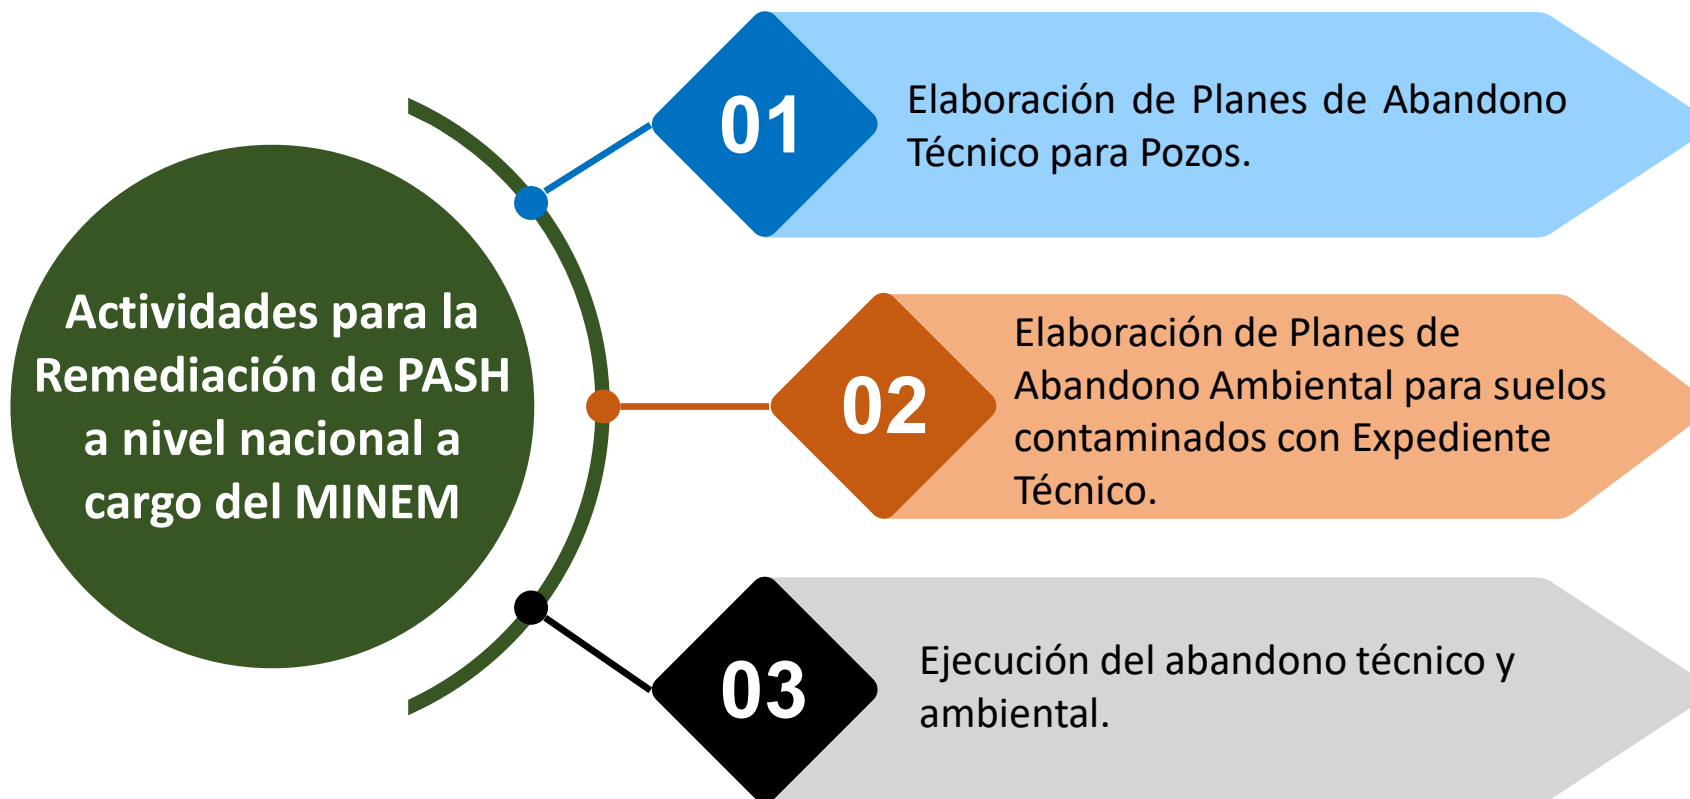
Actividades para la Remediación de PASH a nivel nacional a cargo del MINEM

01

Elaboración de Planes de Abandono Técnico para Pozos.

02

Elaboración de Planes de Abandono Ambiental para suelos contaminados con Expediente Técnico.

03

Ejecución del abandono técnico y ambiental.